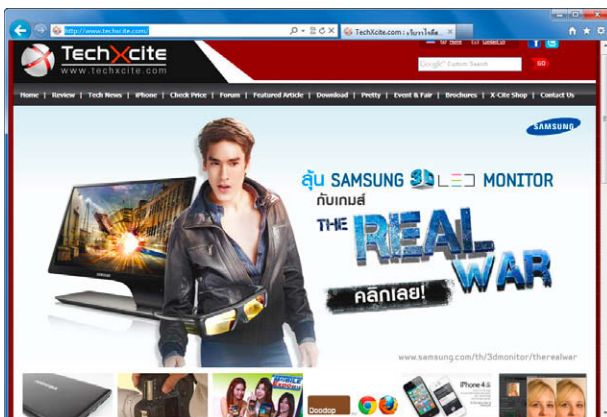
http://www.techxcite.com/

TechXcite.com : บริการให้ข้อ...

Home | Contact Us

TechXcite
www.techxcite.com

Google™ Custom Search

GO

Home | Review | Tech News | iPhone | Check Price | Forum | Featured Article | Download | Pretty | Event & Fair | Brochures | X-Cite Shop | Contact Us

SAMSUNG

ลุ้น SAMSUNG 3D LED MONITOR
กับเกมส์
THE REAL WAR
คลิกเลย!

www.samsung.com/th/3dmonitor/therealwar

Doodop

iPhone 4